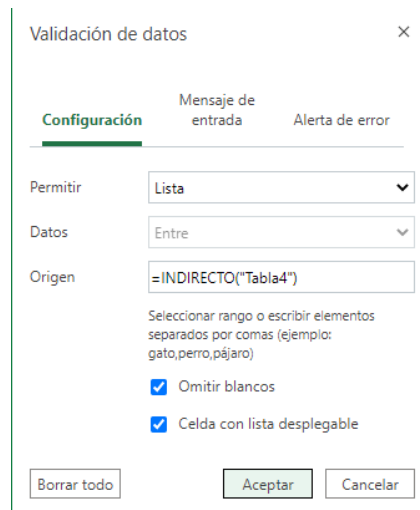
Validación de datos

×

Configuración

Mensaje de entrada

Alerta de error

Permitir

Lista

Datos

Entre

Origen

=INDIRECTO("Tabla4")

Seleccionar rango o escribir elementos separados por comas (ejemplo: gato,perro,pájaro)

Omitir blancos

Celda con lista desplegable

Borrar todo

Aceptar

Cancelar